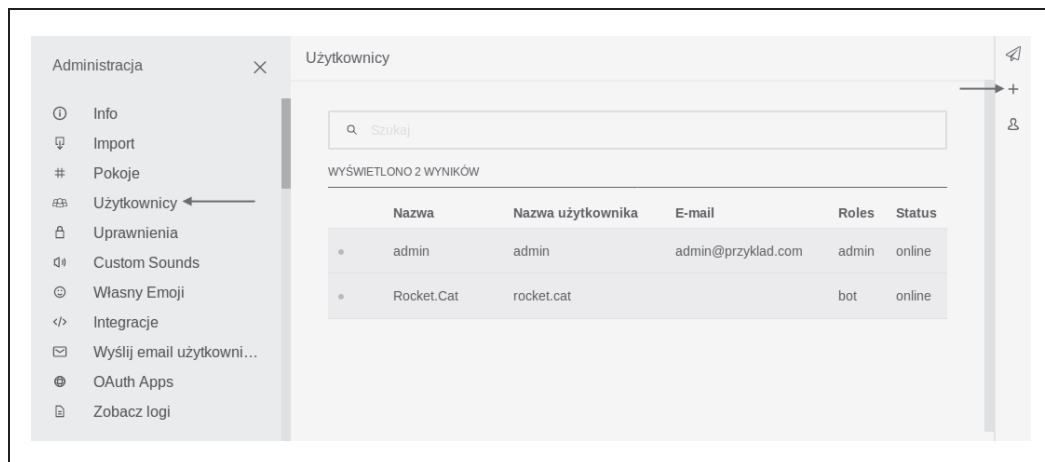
Administracja

Info
Import
Pokoje
Użytkownicy
Uprawnienia
Custom Sounds
Własny Emoji
Integracje
Wyślij email użytkowni…
OAuth Apps
Zobacz logi

Użytkownicy

Szukaj

WYŚWIETLONO 2 WYNIKÓW

| | Nazwa | Nazwa użytkownika | E-mail | Roles | Status |
|---|---|---|---|---|---|
| | admin | admin | admin@przyklad.com | admin | online |
| | Rocket.Cat | rocket.cat | | bot | online |